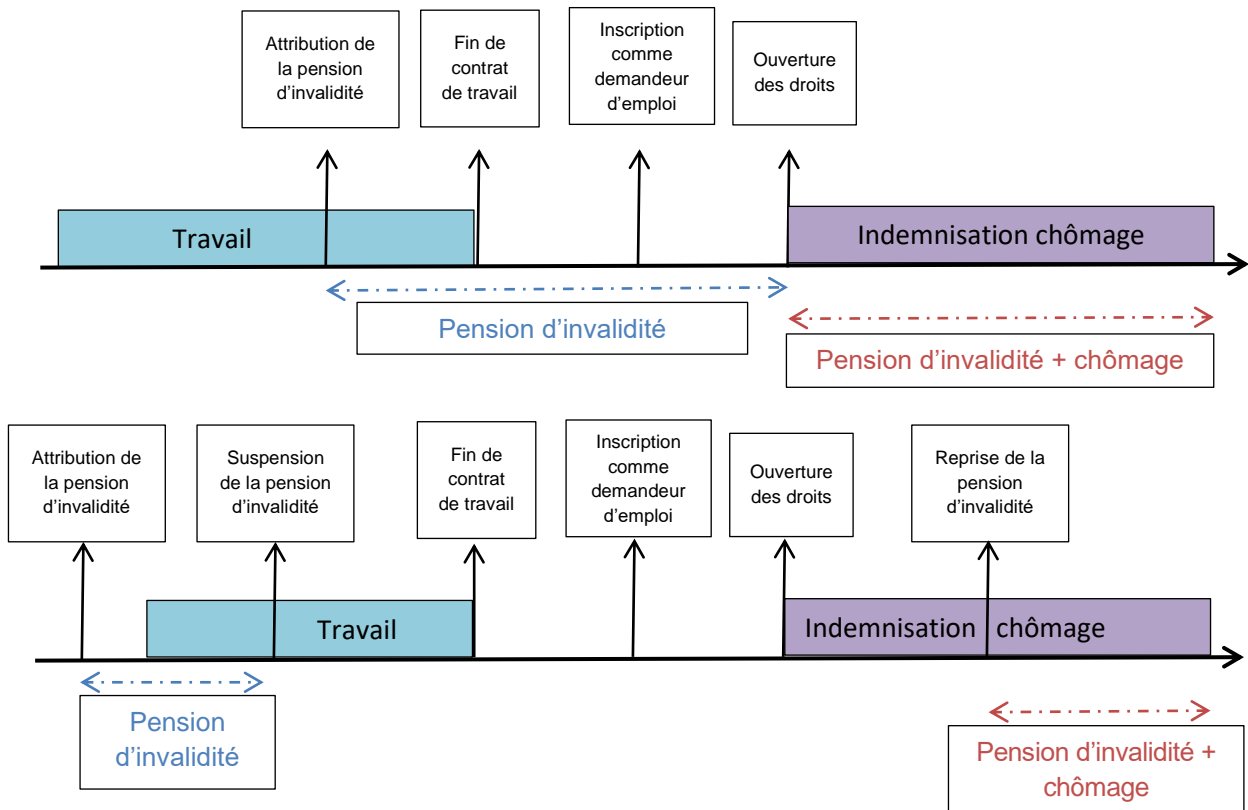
Attribution de la pension d'invalidité

Fin de contrat de travail

Inscription comme demandeur d'emploi

Ouverture des droits

Travail

Indemnisation chômage

Pension d'invalidité

Pension d'invalidité + chômage

Attribution de la pension d'invalidité

Suspension de la pension d'invalidité

Fin de contrat de travail

Inscription comme demandeur d'emploi

Ouverture des droits

Reprise de la pension d'invalidité

Travail

Indemnisation chômage

Pension d'invalidité

Pension d'invalidité + chômage